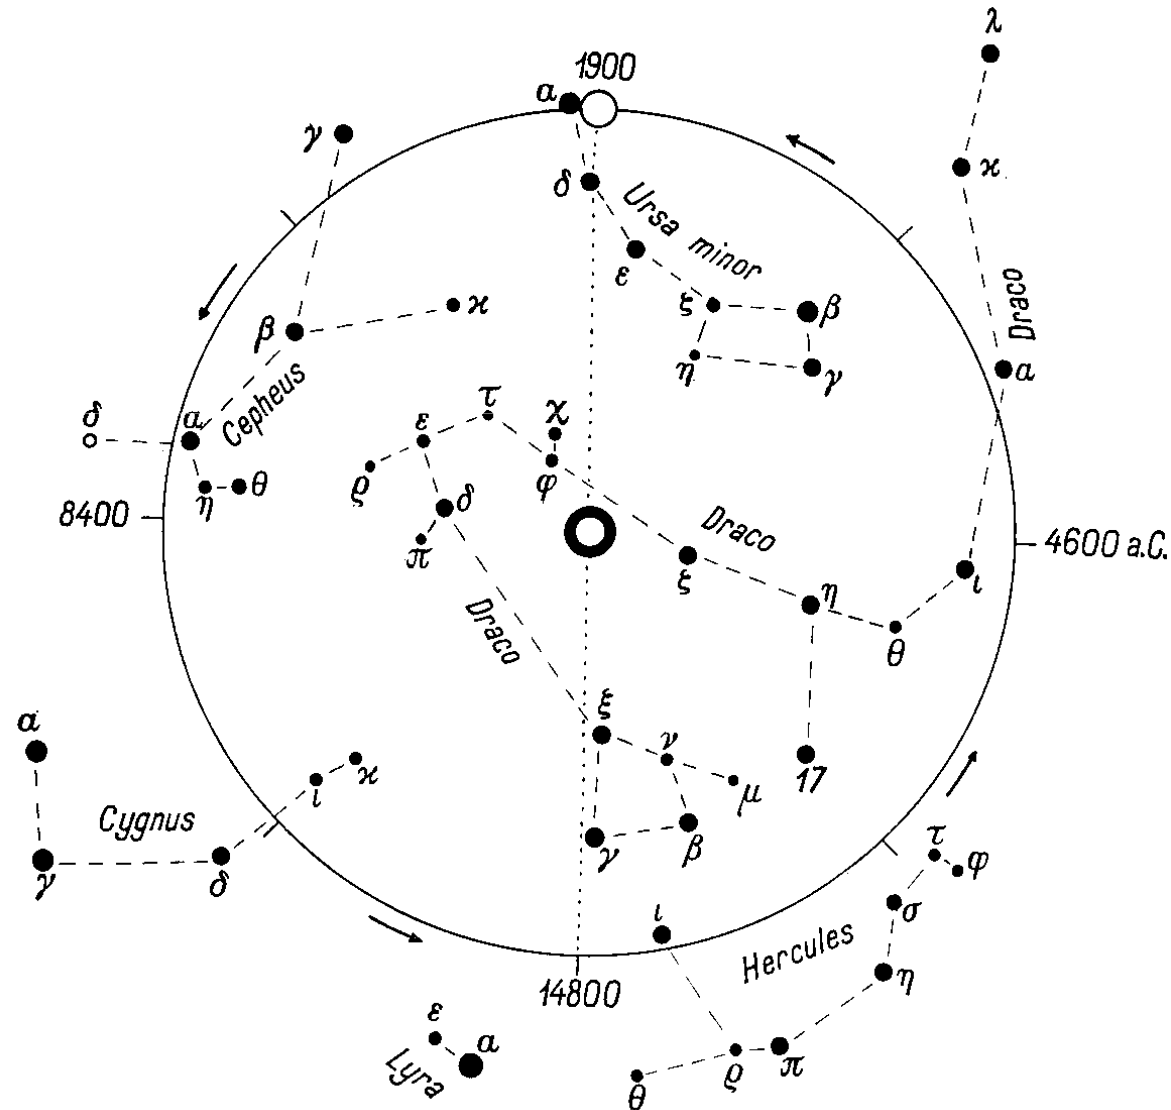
1900
$\alpha$
$\lambda$
$\gamma$
$\delta$
Ursa minor
$\varkappa$
$\varepsilon$
$\xi$
$\beta$
$\varkappa$
$\beta$
$\eta$
$\gamma$
Draco
$\alpha$
$\delta$
$\alpha$
Cepheus
$\tau$
$\chi$
$\varepsilon$
$\varrho$
$\varphi$
$\eta$
$\theta$
$\delta$
8400
$\pi$
Draco
$\xi$
4600 a.C.
$\eta$
$\iota$
$\theta$
Draco
$\xi$
$\nu$
17
$\alpha$
$\iota$
$\varkappa$
$\mu$
Cygnus
$\gamma$
$\beta$
$\gamma$
$\delta$
$\tau$
$\varphi$
$\sigma$
$\iota$
Hercules
$\eta$
14800
$\varepsilon$
$\alpha$
Lyra
$\varrho$
$\pi$
$\theta$